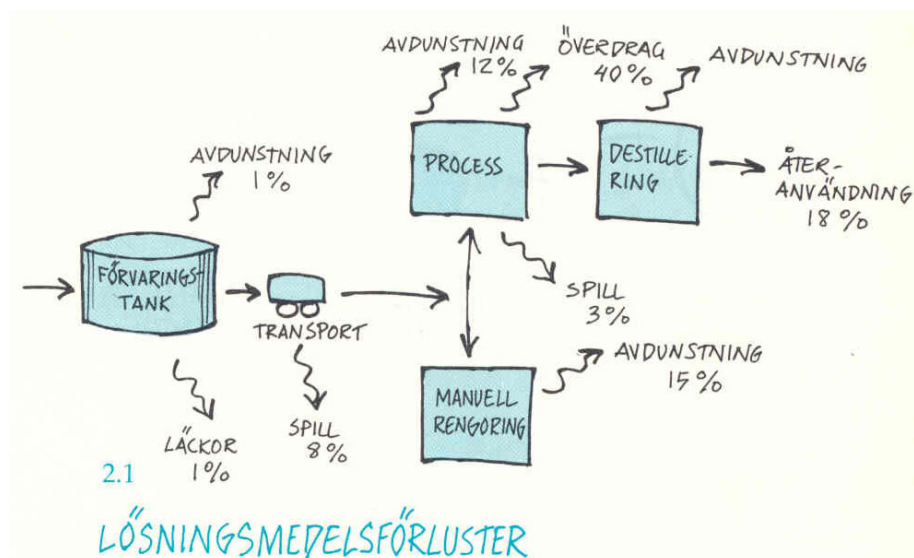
AVDUNSTNING
12%

ÖVERDRAG
40%

AVDUNSTNING

AVDUNSTNING
1%

PROCESS

DESTILLERING

ÅTERANVÄNDNING
18%

FÖRVARINGSTANK

TRANSPORT

SPILL
3%

AVDUNSTNING
15%

MANUELL RENGÖRING

LÄCKOR
1%

SPILL
8%

2.1

LÖSNINGSMEDELSFÖRLUSTER